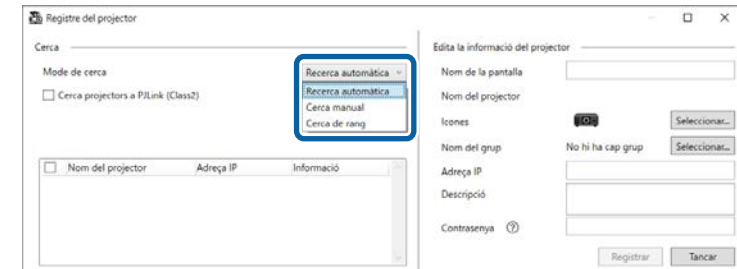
Registre del projector

Cerca

Mode de cerca

Recerca automàtica

Recerca automàtica
Cerca manual
Cerca de rang

Cerca projectors a PJLink (Class2)

| Nom del projector | Adreça IP | Informació |
|---|---|---|

Edita la informació del projector

Nom de la pantalla

Nom del projector

Icones

Seleccionar...

Nom del grup

No hi ha cap grup

Seleccionar...

Adreça IP

Descripció

Contrasenya

Registrar

Tancar